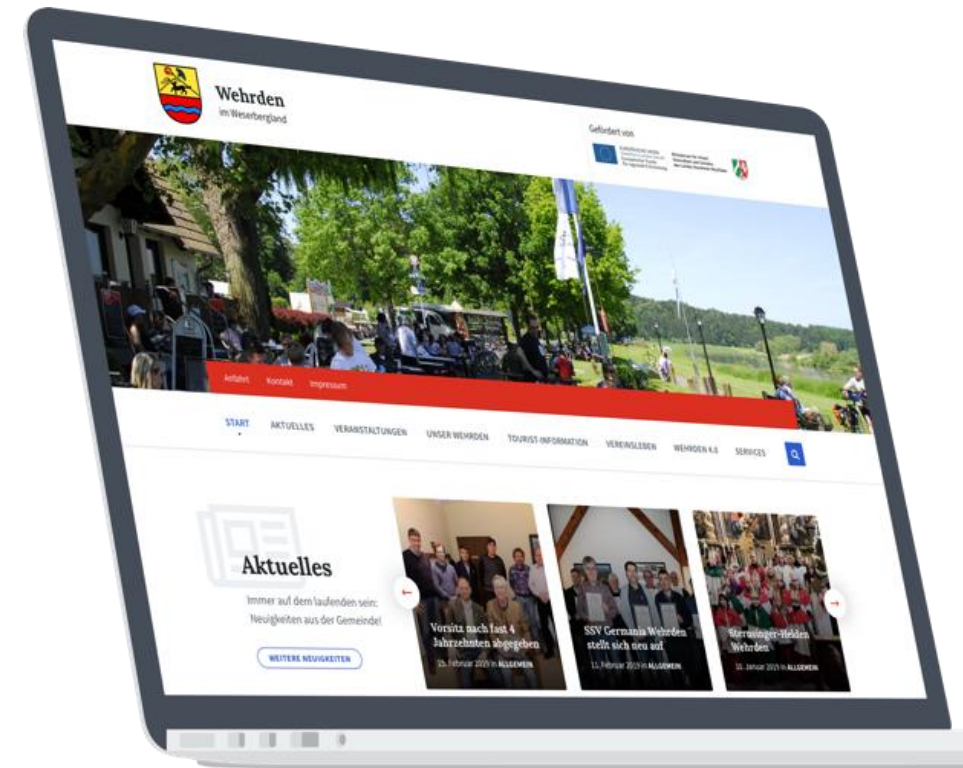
Wehrden
im Weserbergland

Gefördert von

Anfahrt Kontakt Impressum

START AKTUELLES VERANSTALTUNGEN UNSER WEHRDEN TOURIST-INFORMATION VEREINSLEBEN WEHRDEN 4.0 SERVICES

Aktuelles

Immer auf dem laufenden sein: Neuigkeiten aus der Gemeinde!

WEITERE NEUIGKEITEN

Vorsitz nach fast 4 Jahrzehnten abgegeben
15. Februar 2019 in ALLGEMEIN

SSV Germania Wehrden stellt sich neu auf
11. Februar 2019 in ALLGEMEIN

Sternsinger-Helden Wehrden
10. Januar 2019 in ALLGEMEIN